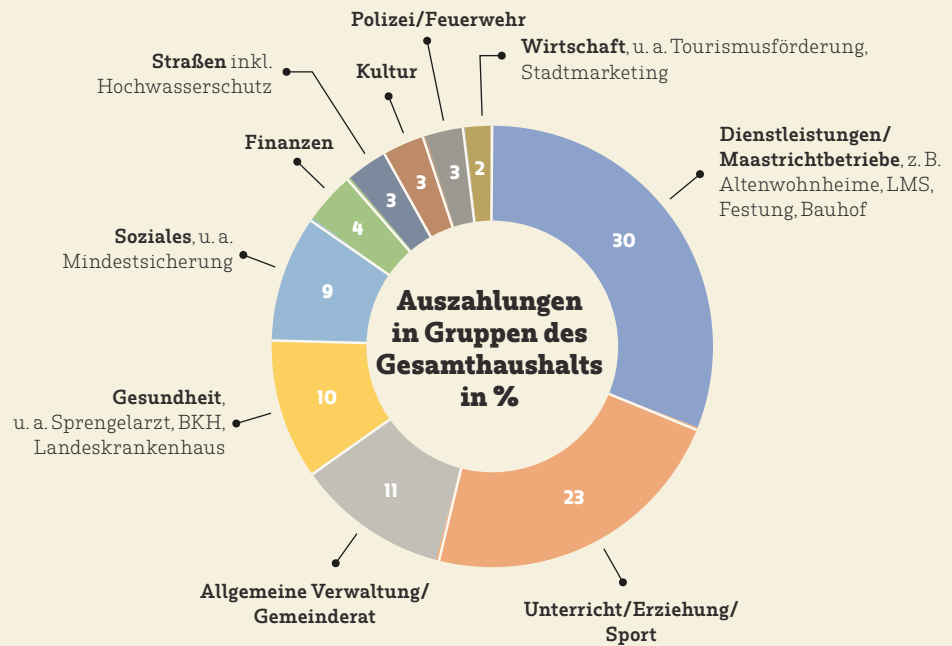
Polizei/Feuerwehr

Straßen inkl. Hochwasserschutz

Kultur

Wirtschaft, u. a. Tourismusförderung, Stadtmarketing

Finanzen

Dienstleistungen/ Maastrichtbetriebe, z. B. Altenwohnheime, LMS, Festung, Bauhof

Soziales, u. a. Mindestsicherung

Gesundheit, u. a. Sprengelarzt, BKH, Landeskrankenhaus

Allgemeine Verwaltung/ Gemeinderat

Unterricht/Erziehung/ Sport

Auszahlungen in Gruppen des Gesamthaushalts in %

30

23

11

10

9

4

3

3

3

2